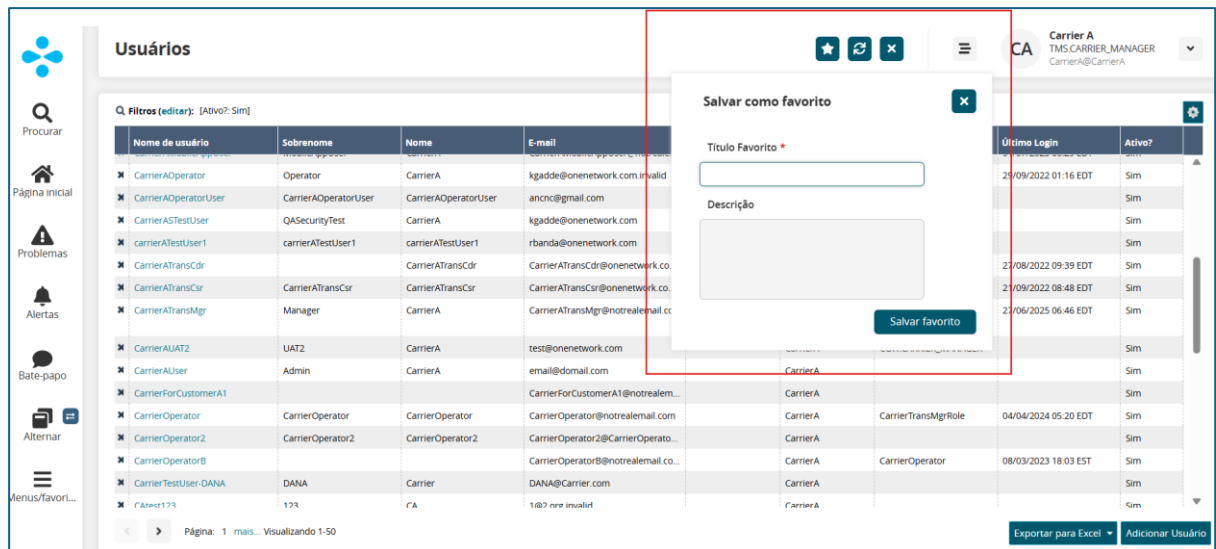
Procurar
Página inicial
Problemas
Alertas
Bate-papo
Alternar
Menus/favori...

Usuários

Carrier A
TMS.CARRIER_MANAGER
CarrierA@CarrierA
CA

Filtros (editar): [Ativo?: Sim]

| | Nome de usuário | Sobrenome | Nome | E-mail | | | | Último Login | Ativo? |
|---|---|---|---|---|---|---|---|---|---|
| ✖ | CarrierAOperator | Operator | CarrierA | kgadde@onenetwork.com.invalid | | | | 29/09/2022 01:16 EDT | Sim |
| ✖ | CarrierAOperatorUser | CarrierAOperatorUser | CarrierAOperatorUser | ancnc@gmail.com | | | | | Sim |
| ✖ | CarrierASTestUser | QASecurityTest | CarrierA | kgadde@onenetwork.com | | | | | Sim |
| ✖ | carrierATestUser1 | carrierATestUser1 | carrierATestUser1 | rbanda@onenetwork.com | | | | | Sim |
| ✖ | CarrierATransCdr | | CarrierATransCdr | CarrierATransCdr@onenetwork.co... | | | | 27/08/2022 09:39 EDT | Sim |
| ✖ | CarrierATransCsr | CarrierATransCsr | CarrierATransCsr | CarrierATransCsr@onenetwork.co... | | | | 21/09/2022 08:48 EDT | Sim |
| ✖ | CarrierATransMgr | Manager | CarrierA | CarrierATransMgr@notrealemail.co... | | | | 27/06/2025 06:46 EDT | Sim |
| ✖ | CarrierAUAT2 | UAT2 | CarrierA | test@onenetwork.com | | | | | Sim |
| ✖ | CarrierAUser | Admin | CarrierA | email@domail.com | | CarrierA | | | Sim |
| ✖ | CarrierForCustomerA1 | | | CarrierForCustomerA1@notrealem... | | CarrierA | | | Sim |
| ✖ | CarrierOperator | CarrierOperator | CarrierOperator | CarrierOperator@notrealemail.com | | CarrierA | CarrierTransMgrRole | 04/04/2024 05:20 EDT | Sim |
| ✖ | CarrierOperator2 | CarrierOperator2 | CarrierOperator2 | CarrierOperator2@CarrierOperato... | | CarrierA | | | Sim |
| ✖ | CarrierOperatorB | | | CarrierOperatorB@notrealemail.co... | | CarrierA | CarrierOperator | 08/03/2023 18:03 EST | Sim |
| ✖ | CarrierTestUser-DANA | DANA | Carrier | DANA@Carrier.com | | CarrierA | | | Sim |
| ✖ | CAtest123 | 123 | CA | 1@2.org.invalid | | CarrierA | | | Sim |

Salvar como favorito
Título Favorito *
Descrição
Salvar favorito

Página: 1 mais... Visualizando 1-50
Exportar para Excel
Adicionar Usuário